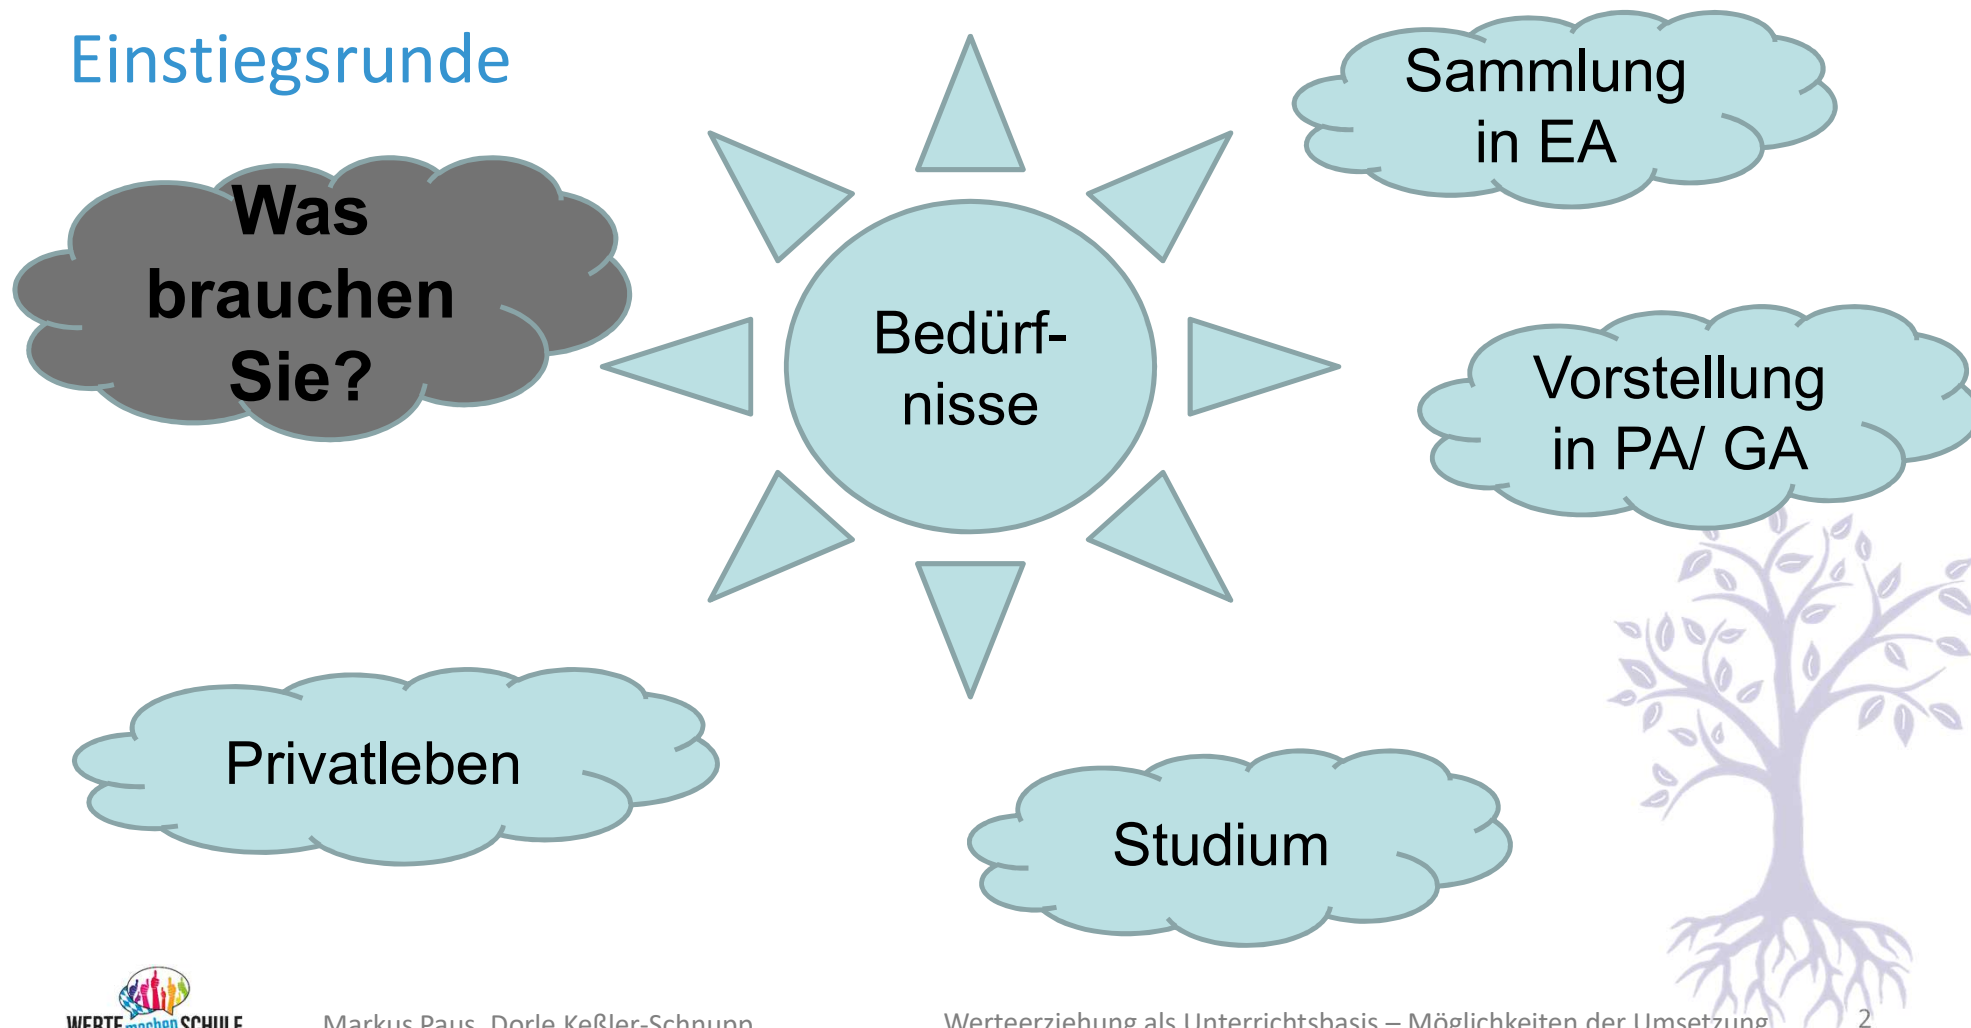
Einstiegsrunde

Was brauchen Sie?

Bedürf-nisse

Sammlung in EA

Vorstellung in PA/ GA

Privatleben

Studium

WERTE machen SCHULE

Markus Paus, Dorle Keßler-Schnupp

Werteerziehung als Unterrichtsbasis – Möglichkeiten der Umsetzung

2